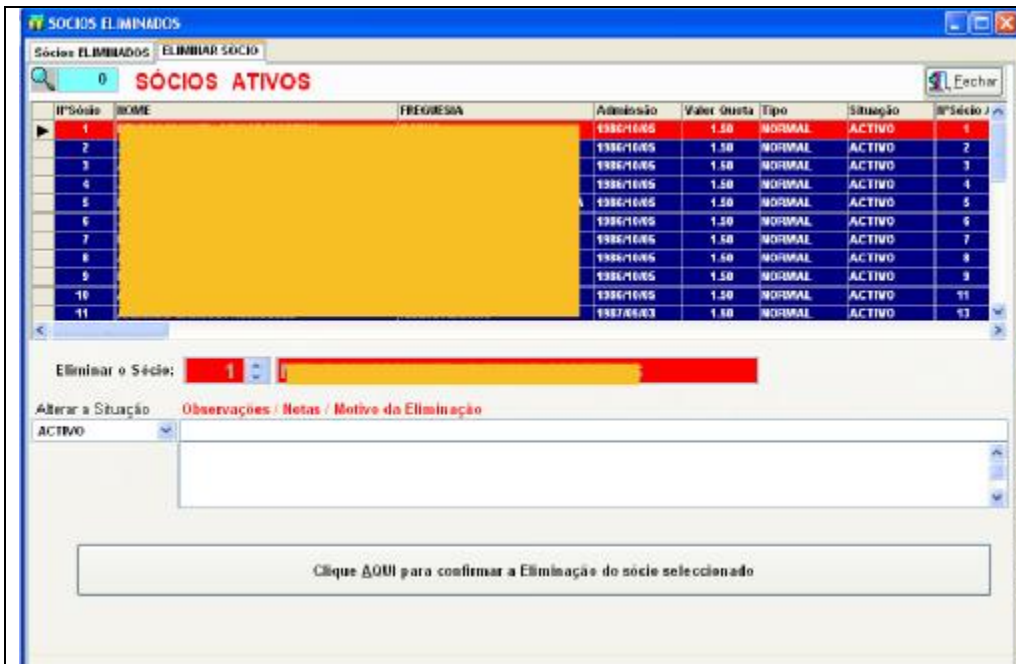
SOCIOS ELIMINADOS

Sócios ELIMINADOS | ELIMINAR SOCIO

0 SÓCIOS ATIVOS

Fechar

| NºSócio | NOME | FREGUESIA | Admissão | Valor Quota | Tipo | Situação | NºSócio |
|---|---|---|---|---|---|---|---|
| 1 | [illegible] | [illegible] | 1986/10/05 | 1.50 | NORMAL | ACTIVO | 1 |
| 2 | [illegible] | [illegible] | 1986/10/05 | 1.50 | NORMAL | ACTIVO | 2 |
| 3 | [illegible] | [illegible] | 1986/10/05 | 1.50 | NORMAL | ACTIVO | 3 |
| 4 | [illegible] | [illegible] | 1986/10/05 | 1.50 | NORMAL | ACTIVO | 4 |
| 5 | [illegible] | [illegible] | 1986/10/05 | 1.50 | NORMAL | ACTIVO | 5 |
| 6 | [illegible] | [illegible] | 1986/10/05 | 1.50 | NORMAL | ACTIVO | 6 |
| 7 | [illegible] | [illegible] | 1986/10/05 | 1.50 | NORMAL | ACTIVO | 7 |
| 8 | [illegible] | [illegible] | 1986/10/05 | 1.50 | NORMAL | ACTIVO | 8 |
| 9 | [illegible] | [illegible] | 1986/10/05 | 1.50 | NORMAL | ACTIVO | 9 |
| 10 | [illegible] | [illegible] | 1986/10/05 | 1.50 | NORMAL | ACTIVO | 11 |
| 11 | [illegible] | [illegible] | 1987/06/03 | 1.50 | NORMAL | ACTIVO | 13 |

Eliminar o Sócio: 1 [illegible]

Alterar a Situação
Observações / Notas / Motivo da Eliminação
ACTIVO

Clique AQUI para confirmar a Eliminação do sócio seleccionado